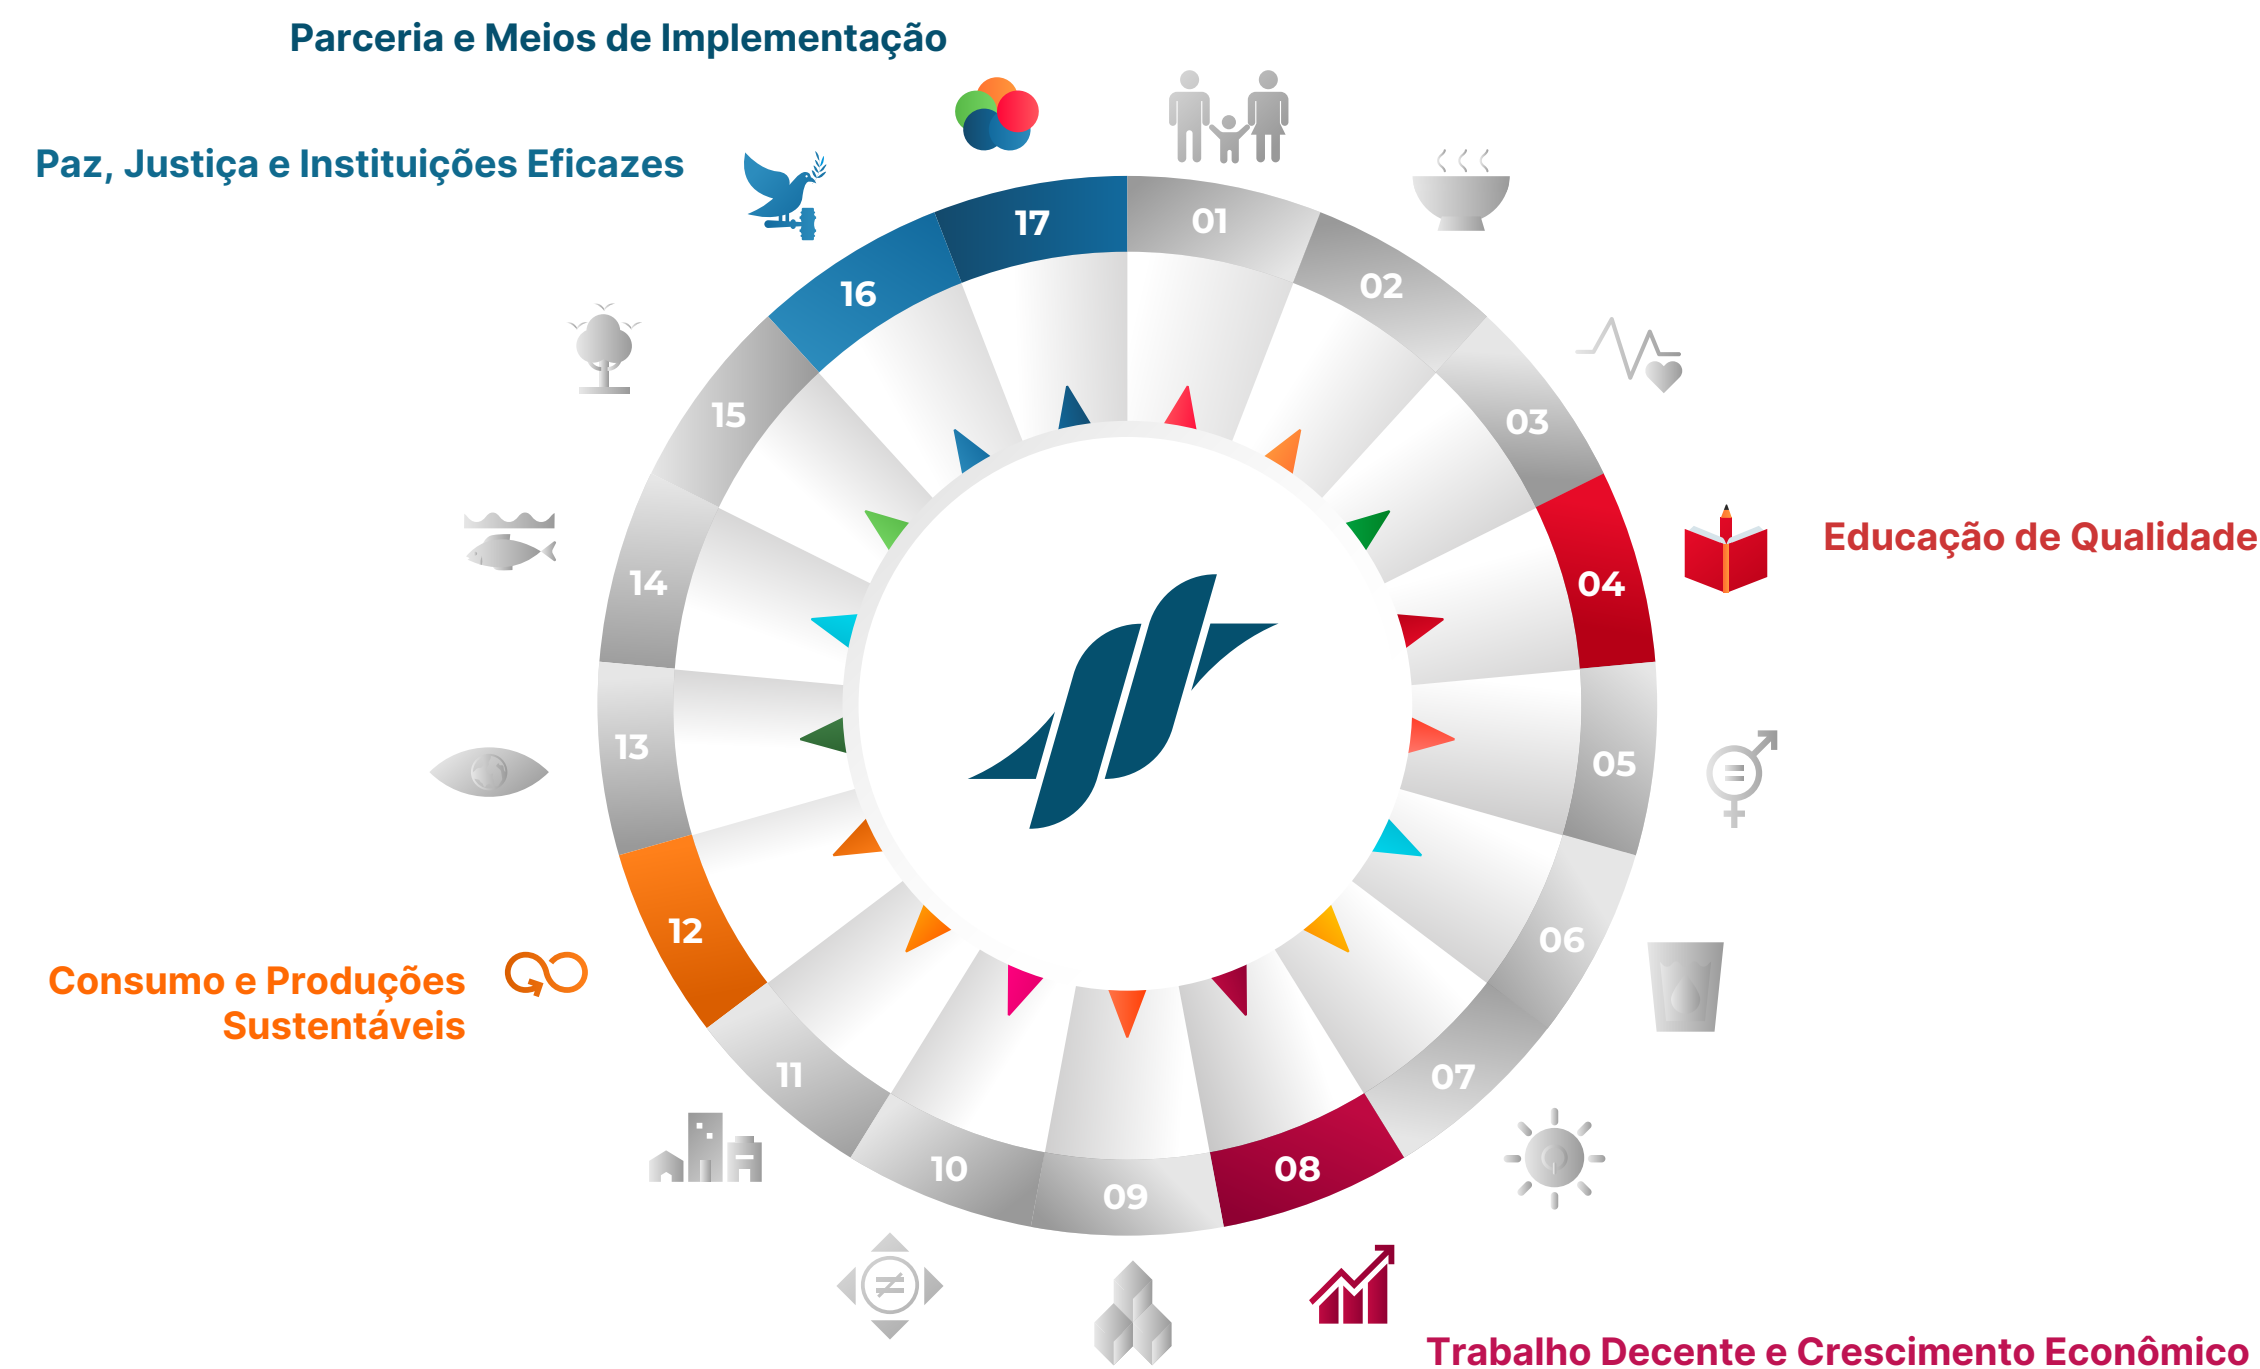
Parceria e Meios de Implementação

Paz, Justiça e Instituições Eficazes

Educação de Qualidade

Consumo e Produções Sustentáveis

Trabalho Decente e Crescimento Econômico

17
01
02
03
04
05
06
07
08
09
10
11
12
13
14
15
16